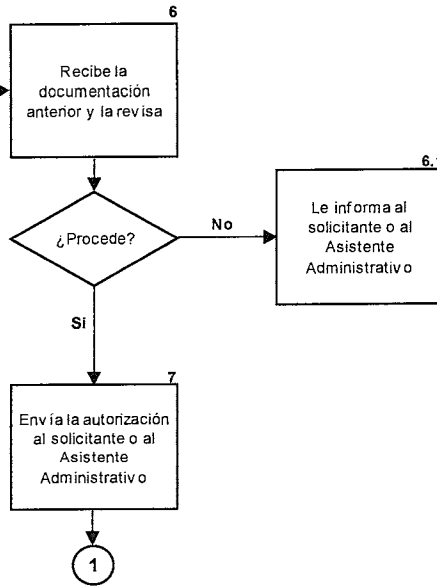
6

Recibe la documentación anterior y la revisa

¿Procede?

No

6.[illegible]

Le informa al solicitante o al Asistente Administrativo

Si

7

Envía la autorización al solicitante o al Asistente Administrativo

1